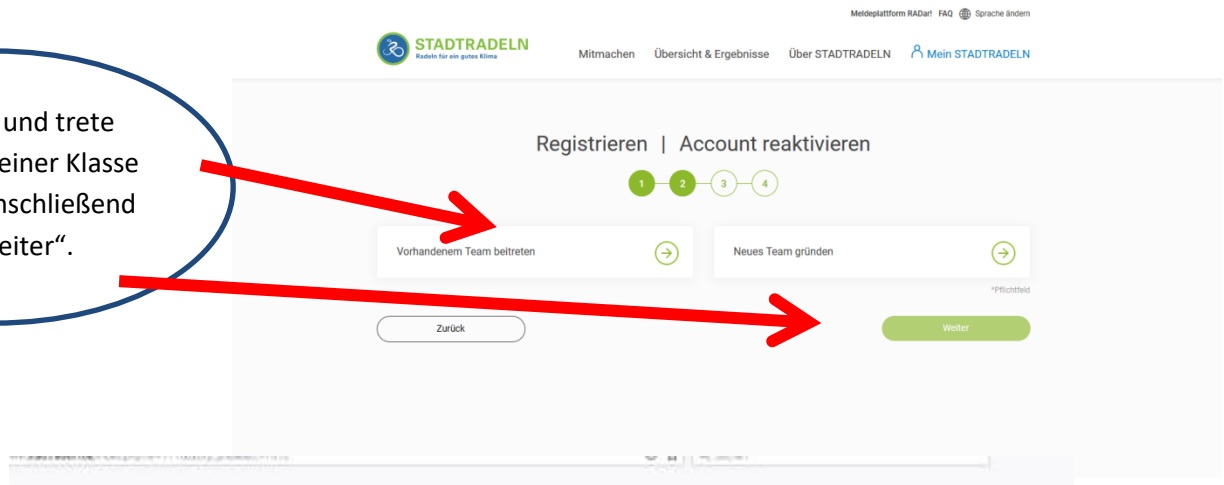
und trete
einer Klasse
nschließend
eiter".

Meldeplattform RADar! FAQ Sprache ändern

STADTRADELN
Radeln für ein gutes Klima

Mitmachen Übersicht & Ergebnisse Über STADTRADELN Mein STADTRADELN

Registrieren | Account reaktivieren

1 2 3 4

Vorhandenem Team beitreten

Neues Team gründen

*Pflichtfeld

Zurück

Weiter

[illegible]